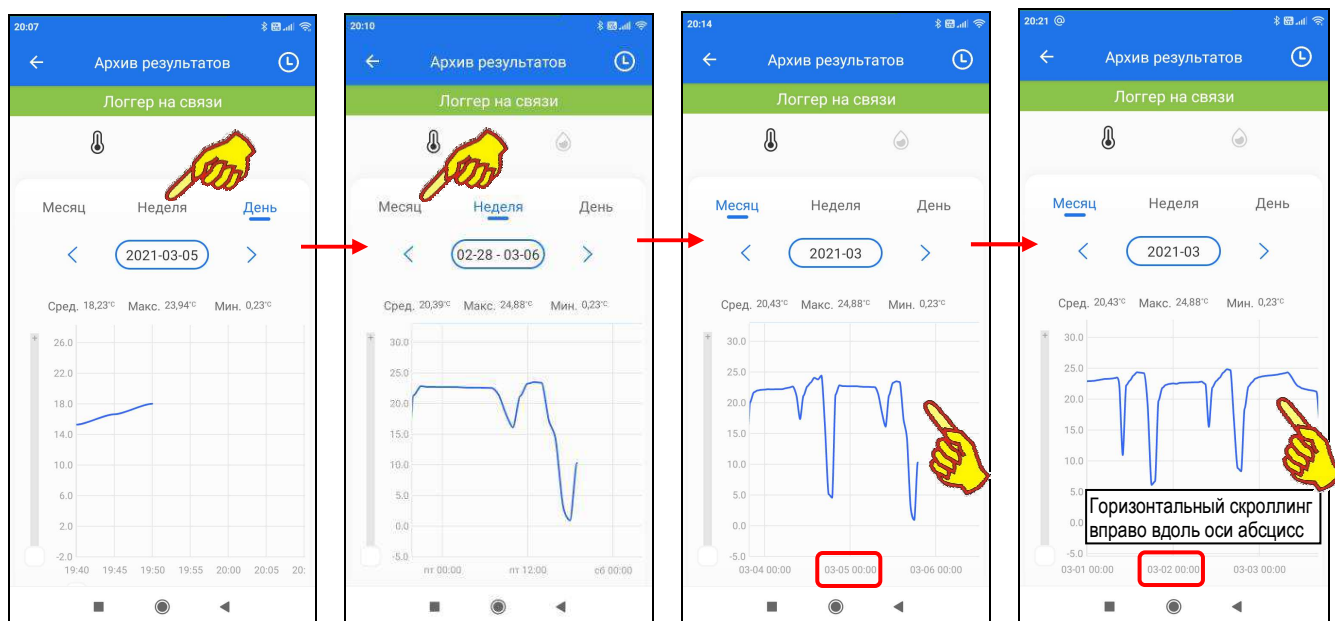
20:07

Архив результатов

Логгер на связи

Месяц Неделя День

2021-03-05

Сред. 18,23°C Макс. 23,94°C Мин. 0,23°C

26.0
22.0
18.0
14.0
10.0
6.0
2.0
-2.0

19:40 19:45 19:50 19:55 20:00 20:05 20:

20:10

Архив результатов

Логгер на связи

Месяц Неделя День

02-28 - 03-06

Сред. 20,39°C Макс. 24,88°C Мин. 0,23°C

30.0
25.0
20.0
15.0
10.0
5.0
0.0
-5.0

пт 00:00 пт 12:00 сб 00:00

20:14

Архив результатов

Логгер на связи

Месяц Неделя День

2021-03

Сред. 20,43°C Макс. 24,88°C Мин. 0,23°C

30.0
25.0
20.0
15.0
10.0
5.0
0.0
-5.0

03-04 00:00 03-05 00:00 03-06 00:00

20:21

Архив результатов

Логгер на связи

Месяц Неделя День

2021-03

Сред. 20,43°C Макс. 24,88°C Мин. 0,23°C

30.0
25.0
20.0
15.0
10.0
5.0

Горизонтальный скроллинг вправо вдоль оси абсцисс

03-01 00:00 03-02 00:00 03-03 00:00